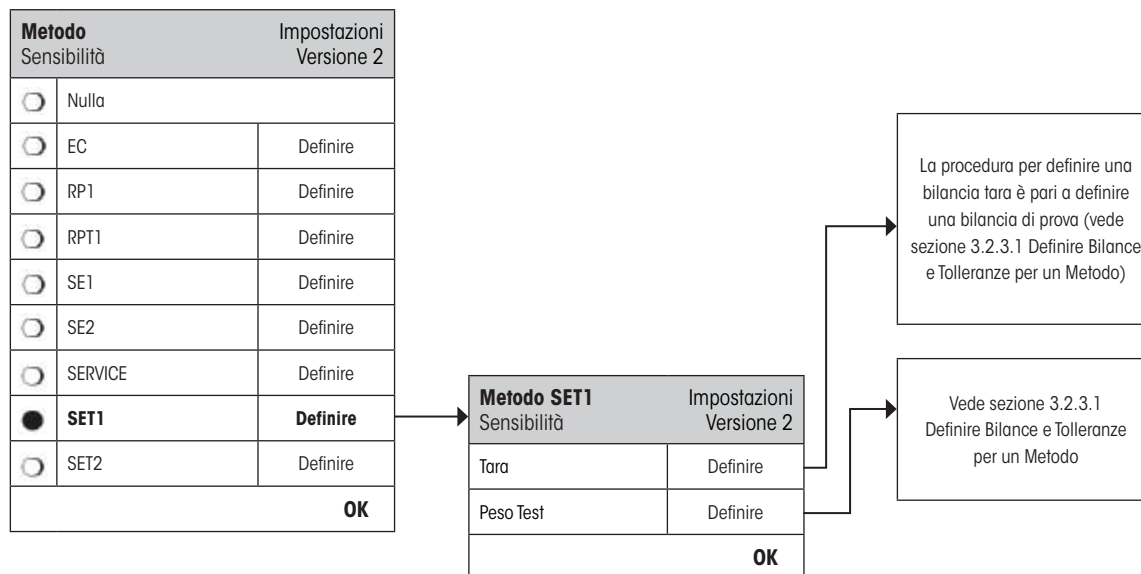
**Metodo** Impostazioni
Sensibilità Versione 2

| | | |
|---|---|---|
| | Nulla | |
| | EC | Definire |
| | RP1 | Definire |
| | RPT1 | Definire |
| | SE1 | Definire |
| | SE2 | Definire |
| | SERVICE | Definire |
| | **SET1** | **Definire** |
| | SET2 | Definire |

**OK**

**Metodo SET1** Impostazioni
Sensibilità Versione 2

| | |
|---|---|
| Tara | Definire |
| Peso Test | Definire |

**OK**

La procedura per definire una bilancia tara è pari a definire una bilancia di prova (vede sezione 3.2.3.1 Definire Bilance e Tolleranze per un Metodo)

Vede sezione 3.2.3.1 Definire Bilance e Tolleranze per un Metodo